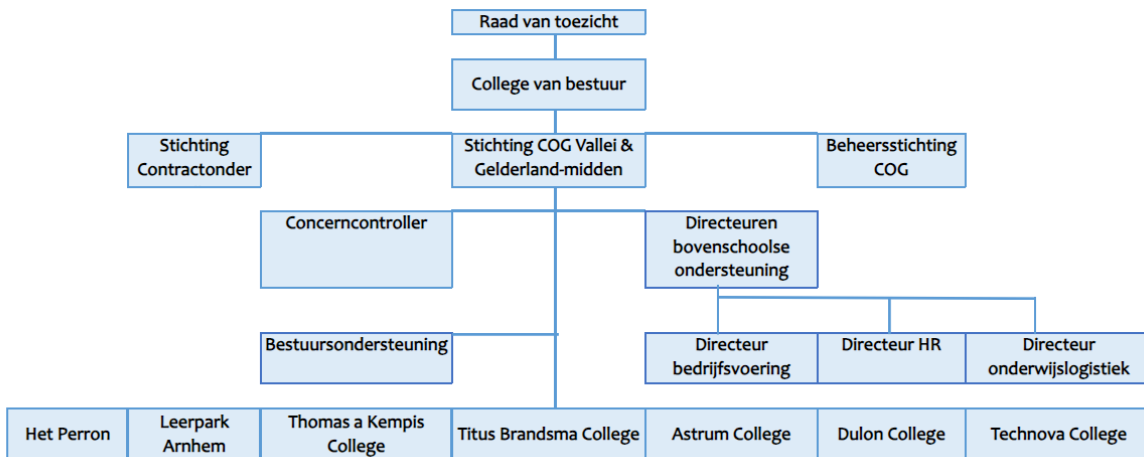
Raad van toezicht

College van bestuur

Stichting Contractonder

Stichting COG Vallei & Gelderland-midden

Beheersstichting COG

Concerncontroller

Directeuren bovenschoolse ondersteuning

Bestuursondersteuning

Directeur bedrijfsvoering

Directeur HR

Directeur onderwijslogistiek

Het Perron

Leerpark Arnhem

Thomas a Kempis College

Titus Brandsma College

Astrum College

Dulon College

Technova College